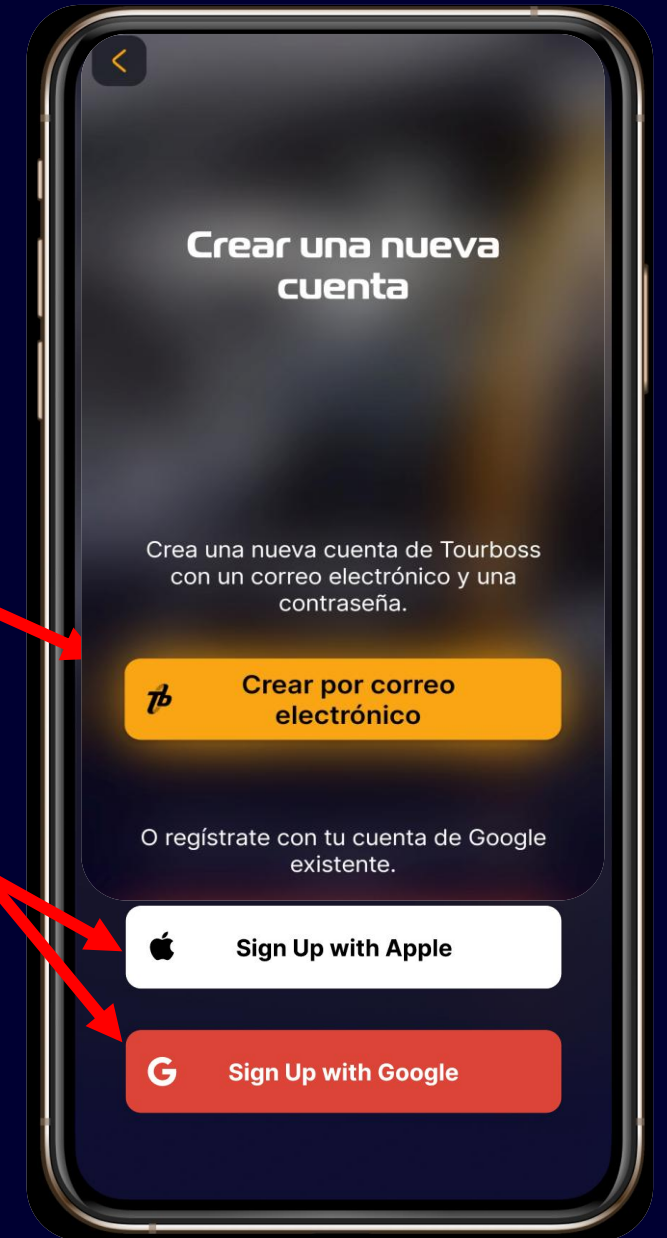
Crear una nueva cuenta

Crea una nueva cuenta de Tourboss con un correo electrónico y una contraseña.

Crear por correo electrónico

O regístrate con tu cuenta de Google existente.

Sign Up with Apple

Sign Up with Google